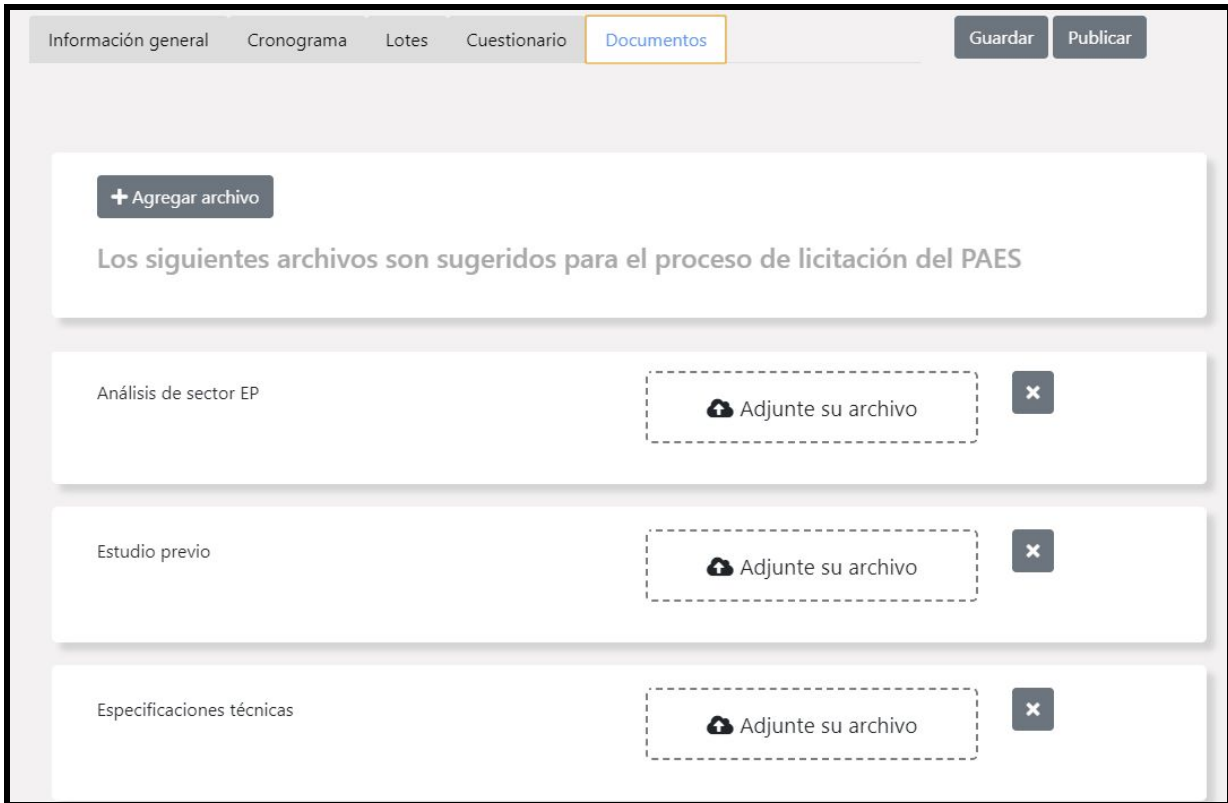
Información general Cronograma Lotes Cuestionario Documentos

Guardar Publicar

+ Agregar archivo

Los siguientes archivos son sugeridos para el proceso de licitación del PAES

Análisis de sector EP

Adjunte su archivo

×

Estudio previo

Adjunte su archivo

×

Especificaciones técnicas

Adjunte su archivo

×